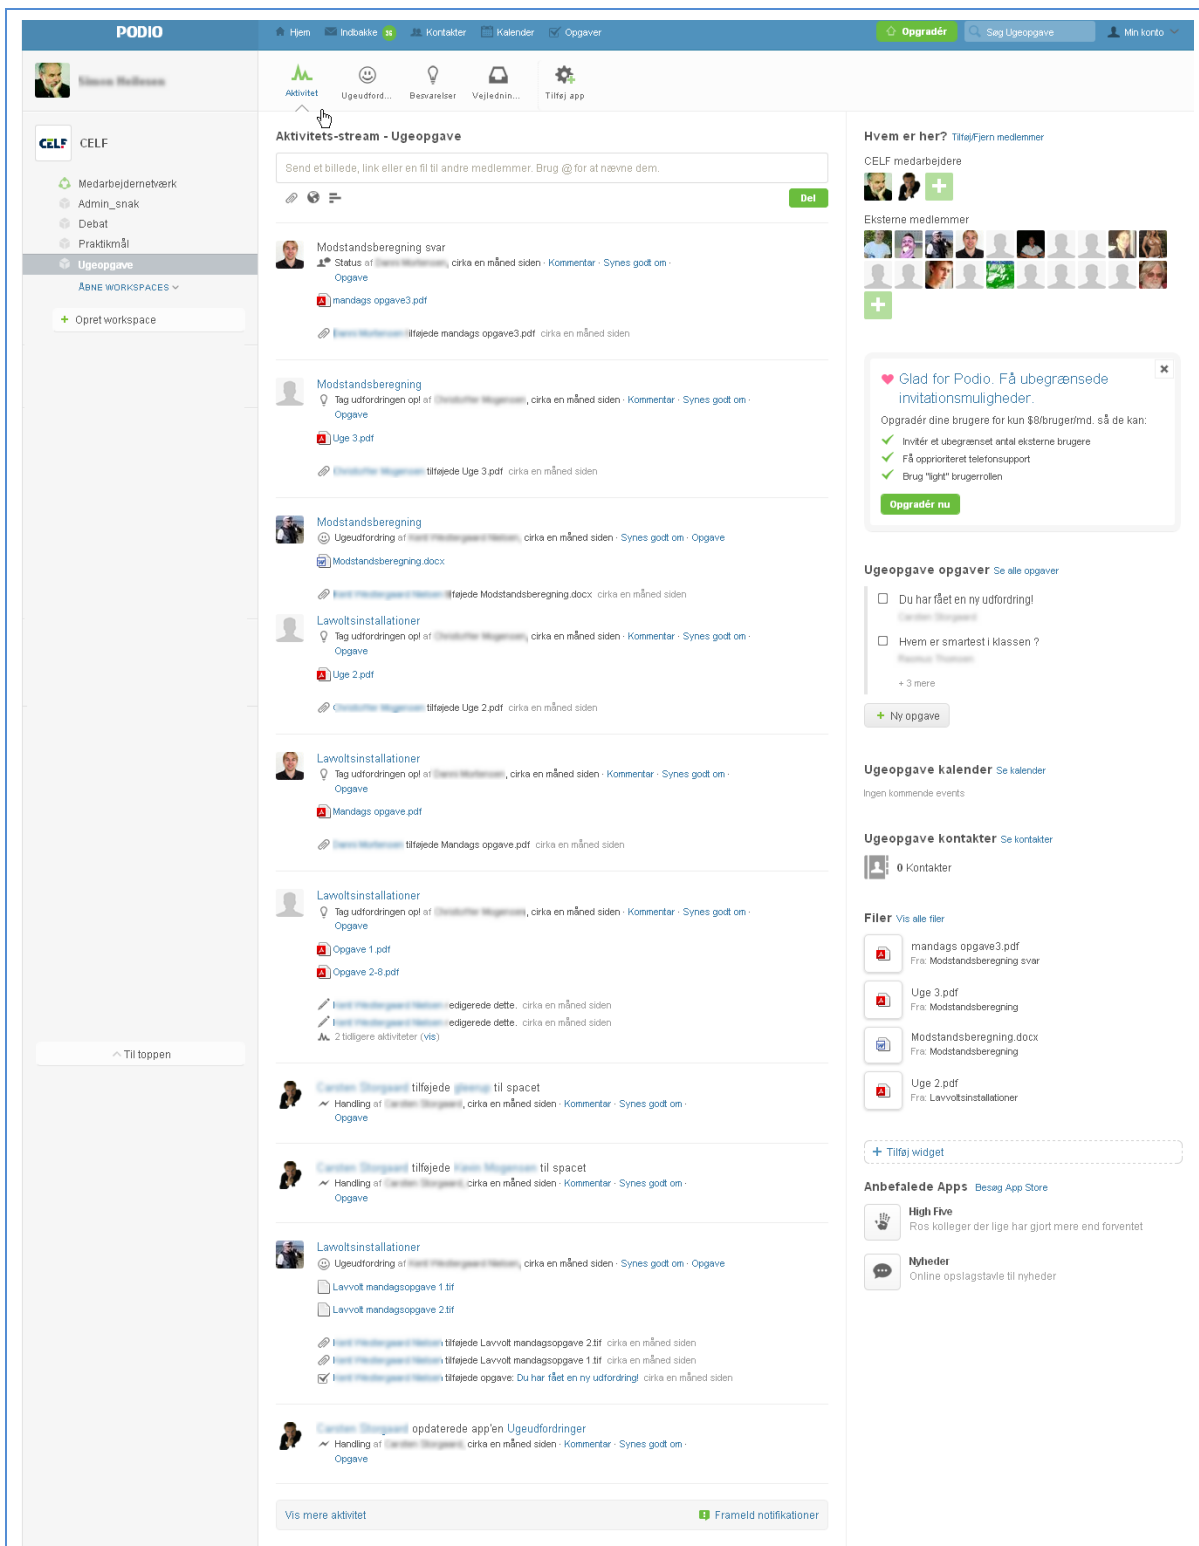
PODIO

Hjem Indbakke 16 Kontakter Kalender Opgaver

Opgradér Søg Ugeopgave Min konto

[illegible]

CELF

Medarbejdernetværk
Admin_snak
Debat
Praktikmål
Ugeopgave
ÅBNE WORKSPACES
+ Opret workspace

Til toppen

Aktivitet Ugeudford... Besvarelser Vejlednin... Tilføj app

Aktivitets-stream - Ugeopgave

Send et billede, link eller en fil til andre medlemmer. Brug @ for at nævne dem.

Del

Modstandsberegning svar
Status af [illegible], cirka en måned siden · Kommentar · Synes godt om · Opgave
mandags opgave3.pdf
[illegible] tilføjede mandags opgave3.pdf cirka en måned siden

Modstandsberegning
Tag udfordringen op! af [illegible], cirka en måned siden · Kommentar · Synes godt om · Opgave
Uge 3.pdf
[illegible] tilføjede Uge 3.pdf cirka en måned siden

Modstandsberegning
Ugeudfordring af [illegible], cirka en måned siden · Synes godt om · Opgave
Modstandsberegning.docx
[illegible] tilføjede Modstandsberegning.docx cirka en måned siden

Lavvoltsinstallationer
Tag udfordringen op! af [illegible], cirka en måned siden · Kommentar · Synes godt om · Opgave
Uge 2.pdf
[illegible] tilføjede Uge 2.pdf cirka en måned siden

Lavvoltsinstallationer
Tag udfordringen op! af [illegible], cirka en måned siden · Kommentar · Synes godt om · Opgave
Mandags opgave.pdf
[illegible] tilføjede Mandags opgave.pdf cirka en måned siden

Lavvoltsinstallationer
Tag udfordringen op! af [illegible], cirka en måned siden · Kommentar · Synes godt om · Opgave
Opgave 1.pdf
Opgave 2-8.pdf
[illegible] redigerede dette. cirka en måned siden
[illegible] redigerede dette. cirka en måned siden
2 tidligere aktiviteter (vis)

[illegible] tilføjede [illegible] til spacet
Handling af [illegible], cirka en måned siden · Kommentar · Synes godt om · Opgave

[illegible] tilføjede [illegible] til spacet
Handling af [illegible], cirka en måned siden · Kommentar · Synes godt om · Opgave

Lavvoltsinstallationer
Ugeudfordring af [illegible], cirka en måned siden · Synes godt om · Opgave
Lavvolt mandagsopgave 1.tif
Lavvolt mandagsopgave 2.tif
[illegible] tilføjede Lavvolt mandagsopgave 2.tif cirka en måned siden
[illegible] tilføjede Lavvolt mandagsopgave 1.tif cirka en måned siden
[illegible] tilføjede opgave: Du har fået en ny udfordring! cirka en måned siden

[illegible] opdaterede app'en Ugeudfordringer
Handling af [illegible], cirka en måned siden · Kommentar · Synes godt om · Opgave

Vis mere aktivitet
Frameld notifikationer

Hvem er her? Tilføj/Fjern medlemmer
CELF medarbejdere
Eksterne medlemmer

Glad for Podio. Få ubegrænsede invitationsmuligheder.
Opgradér dine brugere for kun $8/bruger/md. så de kan:
Invitér et ubegrænset antal eksterne brugere
Få oprioriteret telefonsupport
Brug "light" brugerrollen
Opgradér nu

Ugeopgave opgaver Se alle opgaver
Du har fået en ny udfordring!
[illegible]
Hvem er smartest i klassen ?
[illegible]
+ 3 mere
+ Ny opgave

Ugeopgave kalender Se kalender
Ingen kommende events

Ugeopgave kontakter Se kontakter
0 Kontakter

Filer Vis alle filer
mandags opgave3.pdf
Fra: Modstandsberegning svar
Uge 3.pdf
Fra: Modstandsberegning
Modstandsberegning.docx
Fra: Modstandsberegning
Uge 2.pdf
Fra: Lavvoltsinstallationer

+ Tilføj widget

Anbefalede Apps Besøg App Store
High Five
Ros kolleger der lige har gjort mere end forventet
Nyheder
Online opslagstavle til nyheder